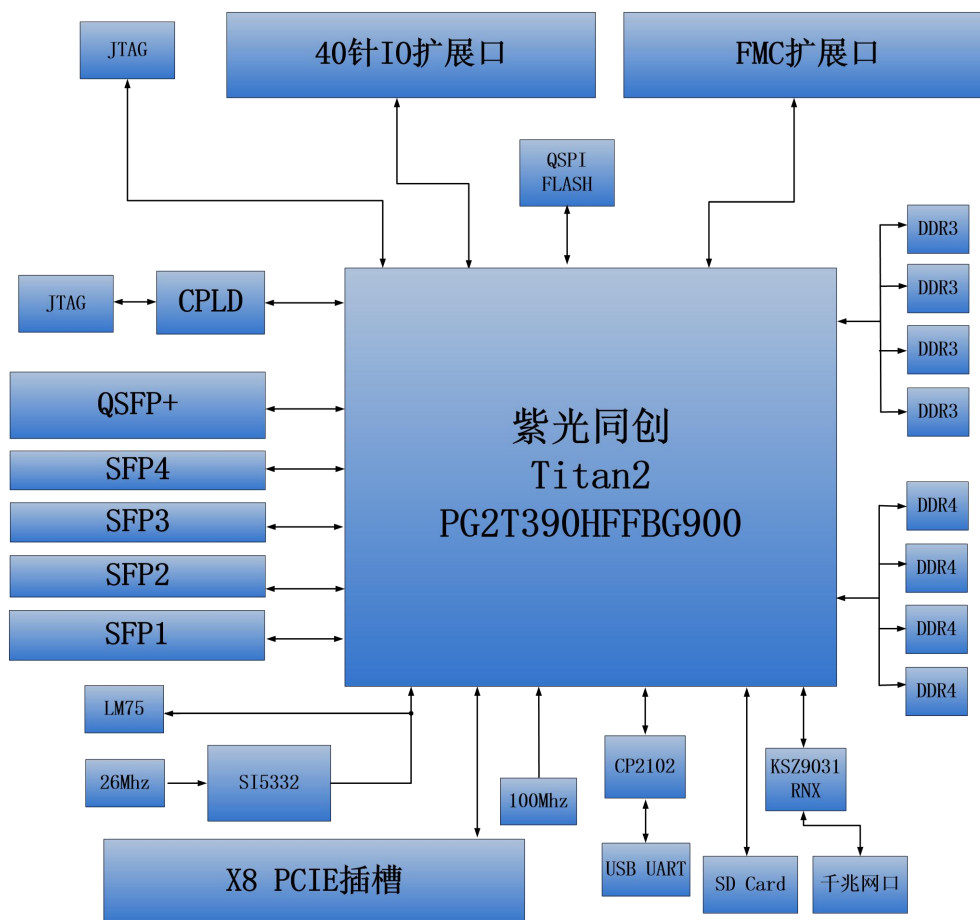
JTAG

40针IO扩展口

FMC扩展口

QSPI FLASH

JTAG

CPLD

DDR3

DDR3

DDR3

DDR3

QSFP+

SFP4

SFP3

SFP2

SFP1

紫光同创
Titan2
PG2T390HFFBG900

DDR4

DDR4

DDR4

DDR4

LM75

26Mhz

SI5332

100Mhz

CP2102

KSZ9031 RNX

USB UART

X8 PCIE插槽

SD Card

千兆网口